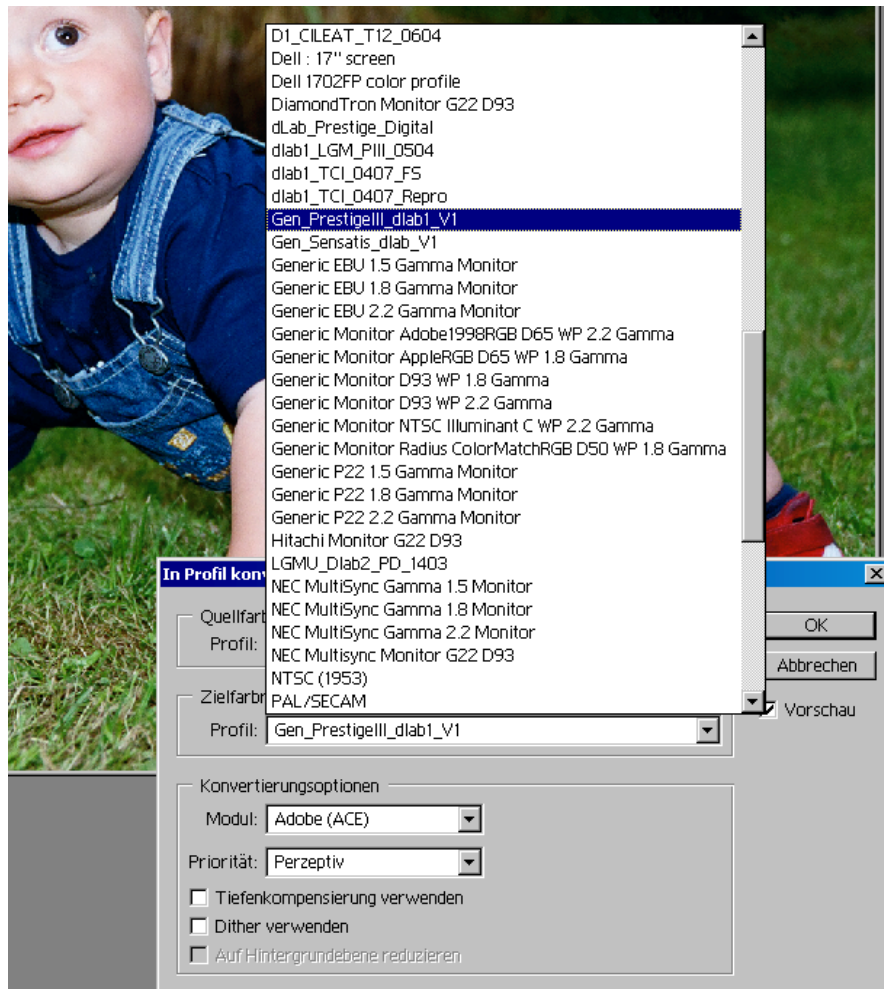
D1_CILEAT_T12_0604
Dell : 17" screen
Dell 1702FP color profile
DiamondTron Monitor G22 D93
dLab_Prestige_Digital
dlab1_LGM_PIII_0504
dlab1_TCI_0407_FS
dlab1_TCI_0407_Repro
Gen_PrestigeIII_dlab1_V1
Gen_Sensatis_dlab_V1
Generic EBU 1.5 Gamma Monitor
Generic EBU 1.8 Gamma Monitor
Generic EBU 2.2 Gamma Monitor
Generic Monitor Adobe1998RGB D65 WP 2.2 Gamma
Generic Monitor AppleRGB D65 WP 1.8 Gamma
Generic Monitor D93 WP 1.8 Gamma
Generic Monitor D93 WP 2.2 Gamma
Generic Monitor NTSC Illuminant C WP 2.2 Gamma
Generic Monitor Radius ColorMatchRGB D50 WP 1.8 Gamma
Generic P22 1.5 Gamma Monitor
Generic P22 1.8 Gamma Monitor
Generic P22 2.2 Gamma Monitor
Hitachi Monitor G22 D93
LGMU_Dlab2_PD_1403
NEC MultiSync Gamma 1.5 Monitor
NEC MultiSync Gamma 1.8 Monitor
NEC MultiSync Gamma 2.2 Monitor
NEC Multisync Monitor G22 D93
NTSC (1953)
PAL/SECAM

In Profil konv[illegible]

Quellfarb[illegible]
Profil:

Zielfarbr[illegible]
Profil: Gen_PrestigeIII_dlab1_V1

OK
Abbrechen
Vorschau

Konvertierungsoptionen
Modul: Adobe (ACE)
Priorität: Perzeptiv
Tiefenkompensierung verwenden
Dither verwenden
Auf Hintergrundebene reduzieren